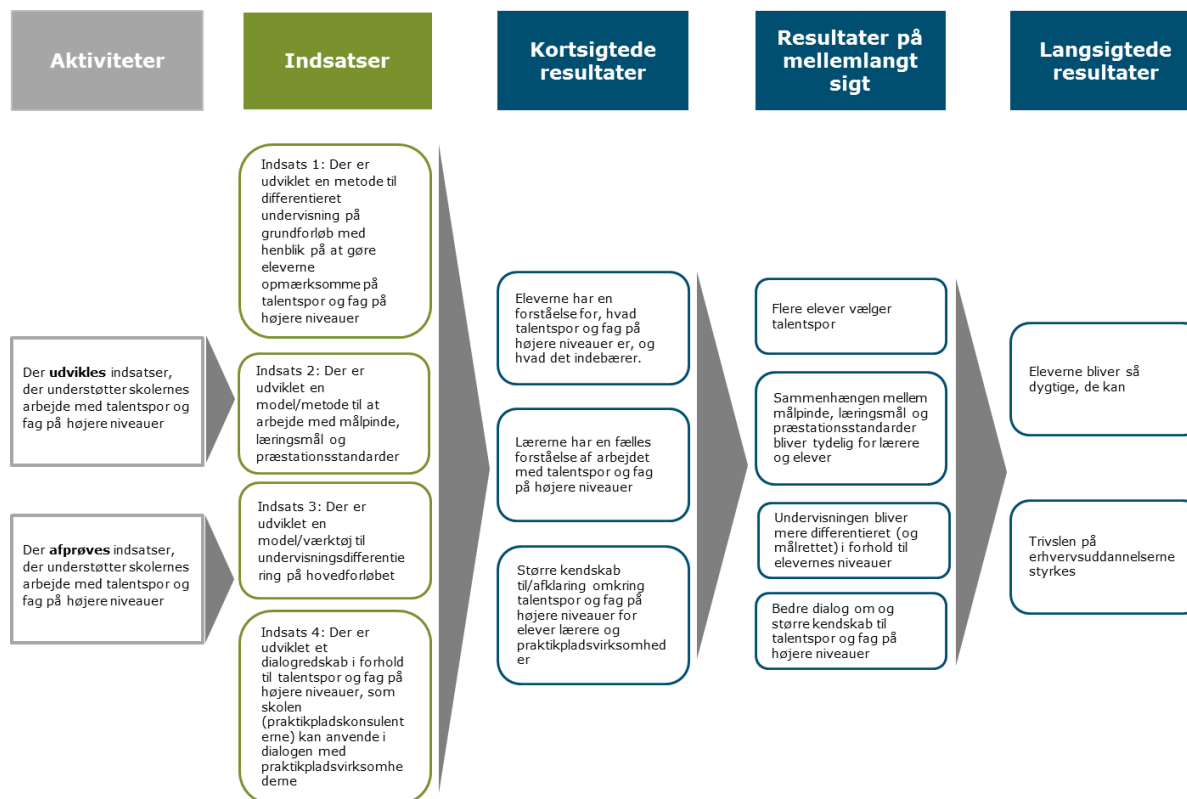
Aktiviteter

Indsatser

Kortsigtede resultater

Resultater på mellemlangt sigt

Langsigtede resultater

Der **udvikles** indsatser, der understøtter skolernes arbejde med talentspor og fag på højere niveauer

Der **afprøves** indsatser, der understøtter skolernes arbejde med talentspor og fag på højere niveauer

Indsats 1: Der er udviklet en metode til differentieret undervisning på grundforløb med henblik på at gøre eleverne opmærksomme på talentspor og fag på højere niveauer

Indsats 2: Der er udviklet en model/metode til at arbejde med målpinde, læringsmål og præstationsstandarder

Indsats 3: Der er udviklet en model/værktøj til undervisningsdifferentiering på hovedforløbet

Indsats 4: Der er udviklet et dialogredskab i forhold til talentspor og fag på højere niveauer, som skolen (praktikpladskonsulenterne) kan anvende i dialogen med praktikpladsvirksomhederne

Eleverne har en forståelse for, hvad talentspor og fag på højere niveauer er, og hvad det indebærer.

Lærerne har en fælles forståelse af arbejdet med talentspor og fag på højere niveauer

Større kendskab til/afklaring omkring talentspor og fag på højere niveauer for elever lærere og praktikpladsvirksomheder

Flere elever vælger talentspor

Sammenhængen mellem målpinde, læringsmål og præstationsstandarder bliver tydelig for lærere og elever

Undervisningen bliver mere differentieret (og målrettet) i forhold til elevernes niveauer

Bedre dialog om og større kendskab til talentspor og fag på højere niveauer

Eleverne bliver så dygtige, de kan

Trivslen på erhvervsuddannelserne styrkes